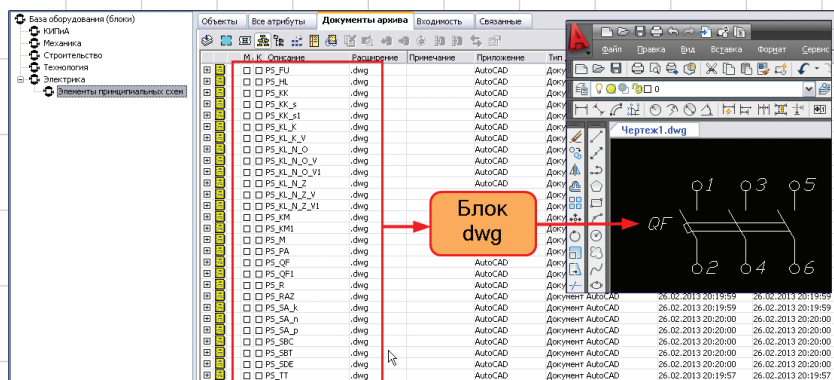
База оборудования (блоки)
КИПиА
Механика
Строительство
Технология
Электрика
Элементы принципиальных схем

Объекты | Все атрибуты | Документы архива | Входимость | Связанные

| М. | К. | Описание | Расширение | Примечание | Приложение | Тип |
|---|---|---|---|---|---|---|
| | | PS_FU | .dwg | | AutoCAD | Доку |
| | | PS_HL | .dwg | | AutoCAD | Доку |
| | | PS_KK | .dwg | | AutoCAD | Доку |
| | | PS_KK_s | .dwg | | AutoCAD | Доку |
| | | PS_KK_s1 | .dwg | | AutoCAD | Доку |
| | | PS_KL_K | .dwg | | AutoCAD | Доку |
| | | PS_KL_K_V | .dwg | | AutoCAD | Доку |
| | | PS_KL_N_O | .dwg | | AutoCAD | Доку |
| | | PS_KL_N_O_V | .dwg | | AutoCAD | Доку |
| | | PS_KL_N_O_V1 | .dwg | | AutoCAD | Доку |
| | | PS_KL_N_Z | .dwg | | AutoCAD | Доку |
| | | PS_KL_N_Z_V | .dwg | | AutoCAD | Доку |
| | | PS_KL_N_Z_V1 | .dwg | | AutoCAD | Доку |
| | | PS_KM | .dwg | | | |
| | | PS_KM1 | .dwg | | | |
| | | PS_M | .dwg | | | |
| | | PS_PA | .dwg | | | Доку |
| | | PS_QF | .dwg | | AutoCAD | Доку |
| | | PS_QF1 | .dwg | | AutoCAD | Доку |
| | | PS_R | .dwg | | AutoCAD | Доку |
| | | PS_RAZ | .dwg | | Документ AutoCAD | 26.02.2013 20:19:59 | 26.02.2013 20:19:59 |
| | | PS_SA_k | .dwg | | Документ AutoCAD | 26.02.2013 20:19:59 | 26.02.2013 20:19:59 |
| | | PS_SA_n | .dwg | | Документ AutoCAD | 26.02.2013 20:20:00 | 26.02.2013 20:20:00 |
| | | PS_SA_p | .dwg | | Документ AutoCAD | 26.02.2013 20:20:00 | 26.02.2013 20:20:00 |
| | | PS_SBC | .dwg | | Документ AutoCAD | 26.02.2013 20:20:00 | 26.02.2013 20:20:00 |
| | | PS_SBT | .dwg | | Документ AutoCAD | 26.02.2013 20:20:00 | 26.02.2013 20:20:00 |
| | | PS_SDE | .dwg | | Документ AutoCAD | 26.02.2013 20:19:59 | 26.02.2013 20:19:59 |
| | | PS_TT | .dwg | | Документ AutoCAD | 26.02.2013 20:19:57 | 26.02.2013 20:19:57 |

Файл Правка Вид Вставка Формат Сервис
0
Чертеж1.dwg

Блок dwg

QF 1 3 5 2 4 6